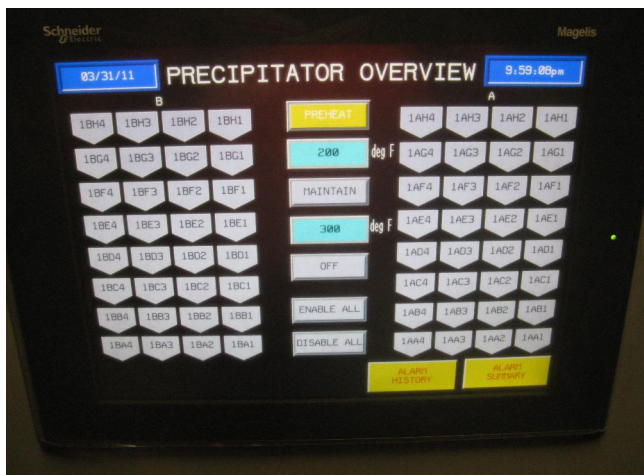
Schneider Electric

Magelis

03/31/11

PRECIPITATOR OVERVIEW

9:59:08pm

B

1BH4 1BH3 1BH2 1BH1

1BG4 1BG3 1BG2 1BG1

1BF4 1BF3 1BF2 1BF1

1BE4 1BE3 1BE2 1BE1

1BD4 1BD3 1BD2 1BD1

1BC4 1BC3 1BC2 1BC1

1BB4 1BB3 1BB2 1BB1

1BA4 1BA3 1BA2 1BA1

PREHEAT

200 deg F

MAINTAIN

300 deg F

OFF

ENABLE ALL

DISABLE ALL

A

1AH4 1AH3 1AH2 1AH1

1AG4 1AG3 1AG2 1AG1

1AF4 1AF3 1AF2 1AF1

1AE4 1AE3 1AE2 1AE1

1AD4 1AD3 1AD2 1AD1

1AC4 1AC3 1AC2 1AC1

1AB4 1AB3 1AB2 1AB1

1AA4 1AA3 1AA2 1AA1

ALARM HISTORY

ALARM SUMMARY